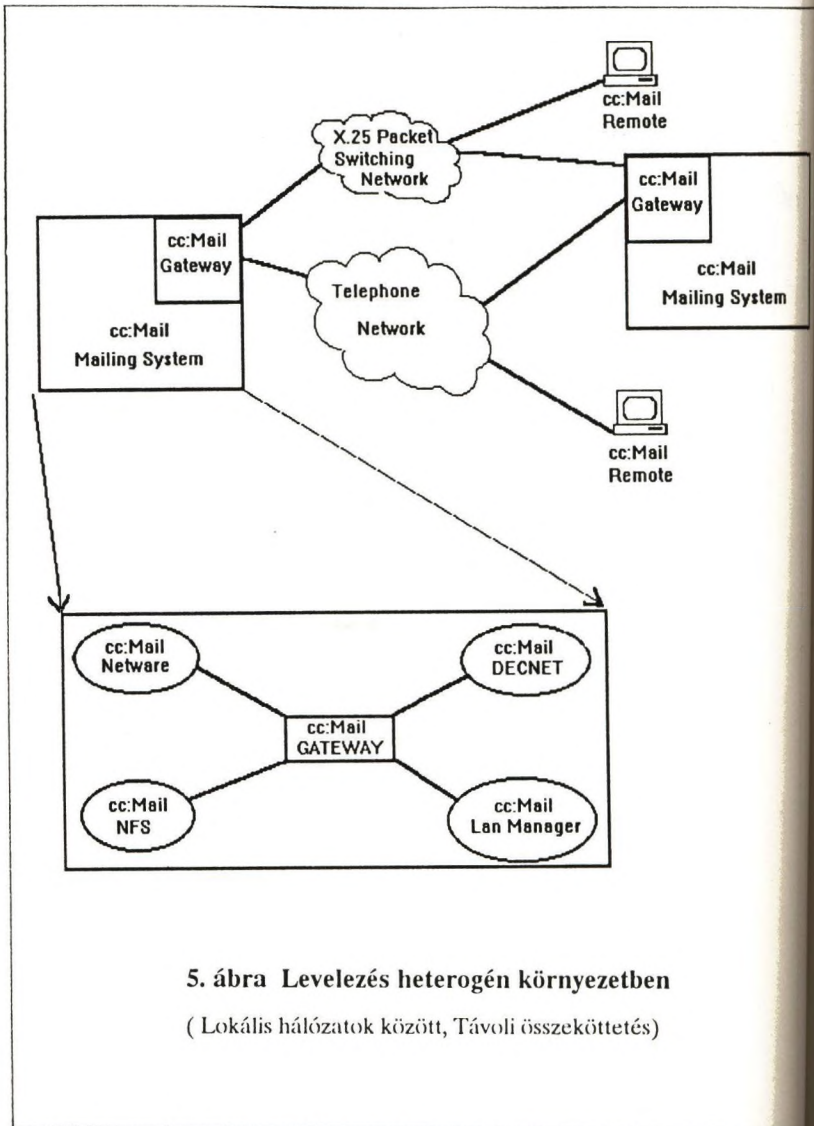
cc:Mail
Remote

X.25 Packet
Switching
Network

cc:Mail
Gateway

cc:Mail
Mailing System

cc:Mail
Gateway

cc:Mail
Mailing System

Telephone
Network

cc:Mail
Remote

cc:Mail
Netware

cc:Mail
DECNET

cc:Mail
GATEWAY

cc:Mail
NFS

cc:Mail
Lan Manager

5. ábra Levelezés heterogén környezetben

( Lokális hálózatok között, Távoli összeköttetés)